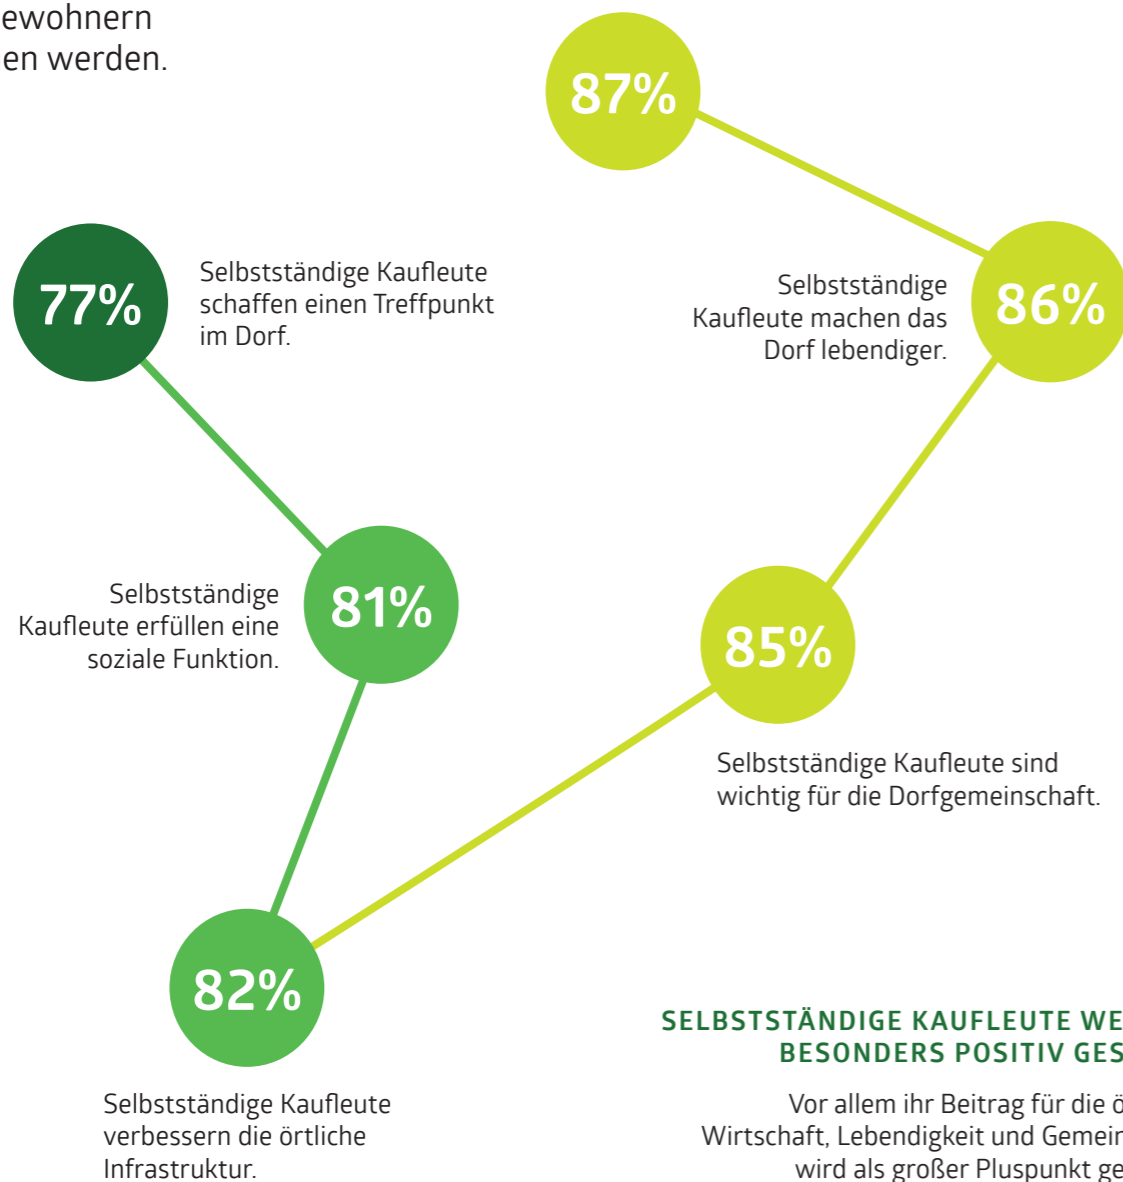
ewohnern
en werden.

87%

77%

Selbstständige Kaufleute schaffen einen Treffpunkt im Dorf.

Selbstständige Kaufleute machen das Dorf lebendiger.

86%

Selbstständige Kaufleute erfüllen eine soziale Funktion.

81%

85%

Selbstständige Kaufleute sind wichtig für die Dorfgemeinschaft.

82%

Selbstständige Kaufleute verbessern die örtliche Infrastruktur.

SELBSTSTÄNDIGE KAUFLEUTE WE
BESONDERS POSITIV GES

Vor allem ihr Beitrag für die ö
Wirtschaft, Lebendigkeit und Gemeir
wird als großer Pluspunkt ge